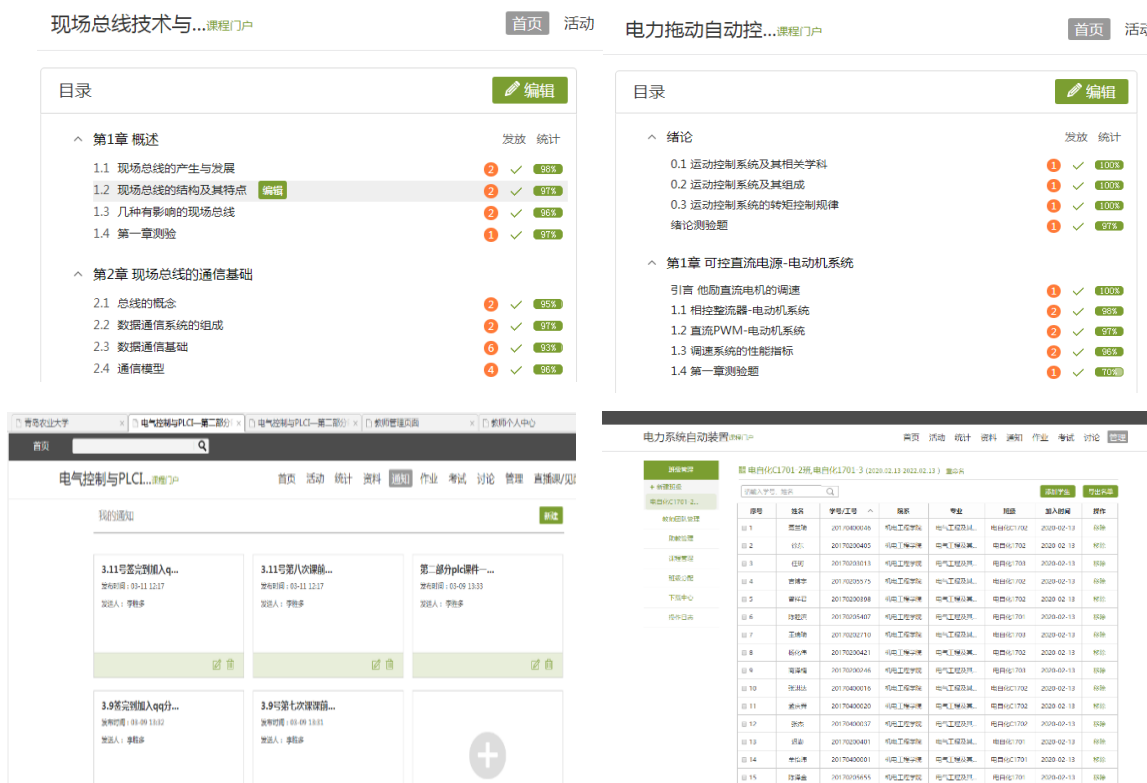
现场总线技术与...课程门户

首页 活动

目录

编辑

第1章 概述

发放 统计

1.1 现场总线的产生与发展 2 98%

1.2 现场总线的结构及其特点 编辑 2 97%

1.3 几种有影响的现场总线 2 96%

1.4 第一章测验 1 97%

第2章 现场总线的通信基础

2.1 总线的概念 2 95%

2.2 数据通信系统的组成 2 97%

2.3 数据通信基础 6 93%

2.4 通信模型 4 96%

电力拖动自动控...课程门户

首页 活动

目录

编辑

绪论

发放 统计

0.1 运动控制系统及其相关学科 1 100%

0.2 运动控制系统及其组成 1 100%

0.3 运动控制系统的转矩控制规律 1 100%

绪论测验题 1 97%

第1章 可控直流电源-电动机系统

引言 他励直流电机的调速 1 100%

1.1 相控整流器-电动机系统 2 98%

1.2 直流PWM-电动机系统 2 97%

1.3 调速系统的性能指标 2 96%

1.4 第一章测验题 1 70%

青岛农业大学 | 电气控制与PLC—第二部分 | 电气控制与PLC—第二部分 | 教师管理页面 | 教师个人中心

首页

电气控制与PLC...课程门户

首页 活动 统计 资料 通知 作业 考试 讨论 管理 直播课/见

我的通知

新建

3.11号签完到加入q...
发布时间：03-11 12:17
发送人：李胜多

3.11号第八次课前...
发布时间：03-11 12:17
发送人：李胜多

第二部分plc课件一...
发布时间：03-09 13:33
发送人：李胜多

3.9签完到加入qq分...
发布时间：03-09 13:32
发送人：李胜多

3.9号第七次课课前...
发布时间：03-09 13:31
发送人：李胜多

电力系统自动装置课程门户

首页 活动 统计 资料 通知 作业 考试 讨论 管理

班级管理
+ 新建班级
电自化C1701 2...
教how团队管理
助教管理
课程管理
班级公告
下载中心
操作日志

电自化C1701 2班,电自化1701 3 (2020.02.13 2022.02.13)

添加学生 导出名单

| 序号 | 姓名 | 学号/工号 | 院系 | 专业 | 班级 | 加入时间 | 操作 |
|---|---|---|---|---|---|---|---|
| 1 | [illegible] | 20170400046 | 机电工程学院 | 电气工程及其... | 电自化C1702 | 2020-02-13 | 移除 |
| 2 | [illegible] | 20170200405 | 机电工程学院 | 电气工程及其... | 电自化1702 | 2020-02-13 | 移除 |
| 3 | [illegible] | 20170200013 | 机电工程学院 | 电气工程及其... | 电自化1703 | 2020-02-13 | 移除 |
| 4 | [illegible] | 20170205575 | 机电工程学院 | 电气工程及其... | 电自化1703 | 2020-02-13 | 移除 |
| 5 | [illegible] | 20170200398 | 机电工程学院 | 电气工程及其... | 电自化1702 | 2020-02-13 | 移除 |
| 6 | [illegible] | 20170205407 | 机电工程学院 | 电气工程及其... | 电自化C1701 | 2020-02-13 | 移除 |
| 7 | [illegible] | 20170202710 | 机电工程学院 | 电气工程及其... | 电自化1702 | 2020-02-13 | 移除 |
| 8 | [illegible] | 20170200421 | 机电工程学院 | 电气工程及其... | 电自化1702 | 2020-02-13 | 移除 |
| 9 | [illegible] | 20170200046 | 机电工程学院 | 电气工程及其... | 电自化1703 | 2020-02-13 | 移除 |
| 10 | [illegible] | 20170400016 | 机电工程学院 | 电气工程及其... | 电自化C1702 | 2020-02-13 | 移除 |
| 11 | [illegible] | 20170400020 | 机电工程学院 | 电气工程及其... | 电自化C1702 | 2020-02-13 | 移除 |
| 12 | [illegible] | 20170400037 | 机电工程学院 | 电气工程及其... | 电自化C1702 | 2020-02-13 | 移除 |
| 13 | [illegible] | 20170200401 | 机电工程学院 | 电气工程及其... | 电自化1702 | 2020-02-13 | 移除 |
| 14 | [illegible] | 20170400001 | 机电工程学院 | 电气工程及其... | 电自化C1701 | 2020-02-13 | 移除 |
| 15 | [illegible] | 20170205655 | 机电工程学院 | 电气工程及其... | 电自化1703 | 2020-02-13 | 移除 |